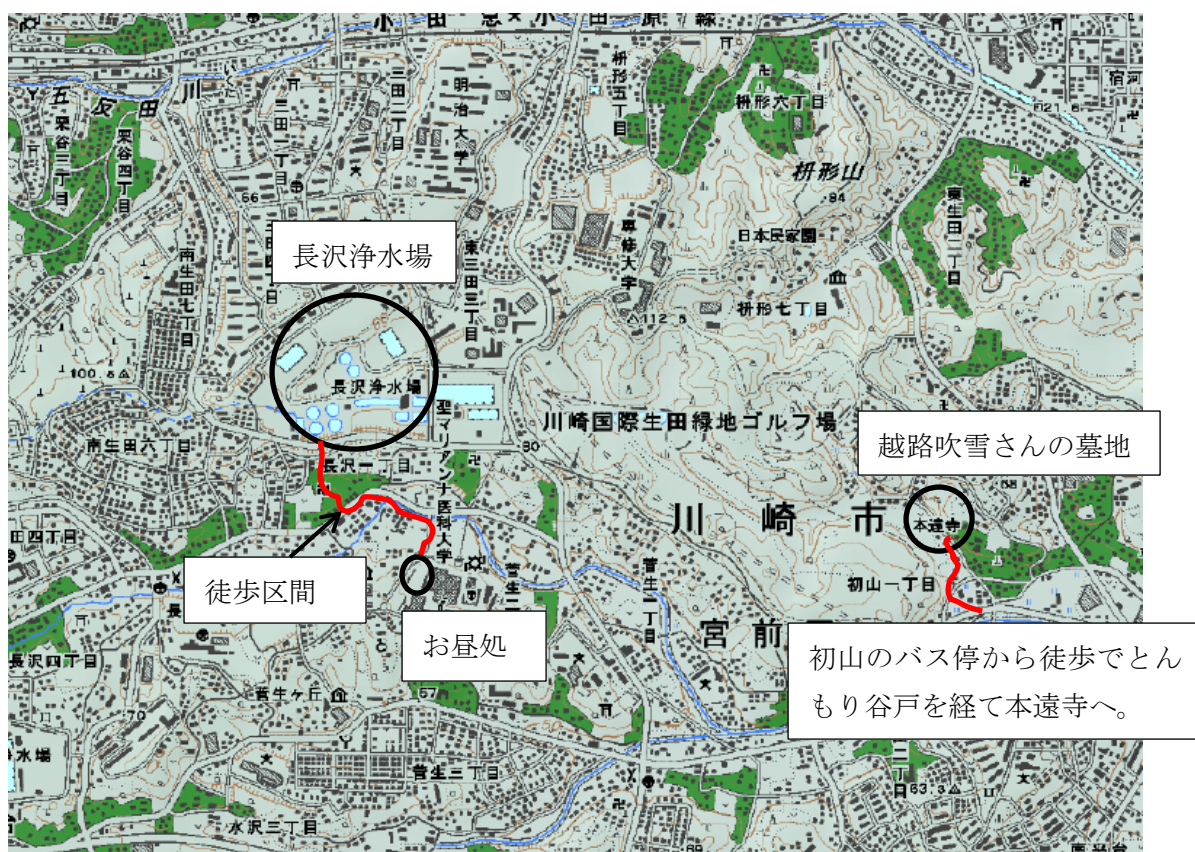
小田急小田原線

五反田川

栗谷三丁目

栗谷四丁目

三田二丁目

三田一丁目

明治大学

枡形五丁目

枡形六丁目

枡形山

宿河原

東生田二丁目

長沢浄水場

東三田三丁目

専修大学

日本民家園

枡形七丁目

南生田七丁目

100.6

長沢浄水場

南生田六丁目

聖マリアンナ医科大学

長沢一丁目

川崎国際生田緑地ゴルフ場

越路吹雪さんの墓地

本遠寺

川崎市

生田四丁目

徒歩区間

菅生一丁目

初山一丁目

宮前区

お昼処

初山のバス停から徒歩でとんもり谷戸を経て本遠寺へ。

長沢四丁目

菅生ヶ丘

57

菅生三丁目

水沢三丁目

浄水場

63.3